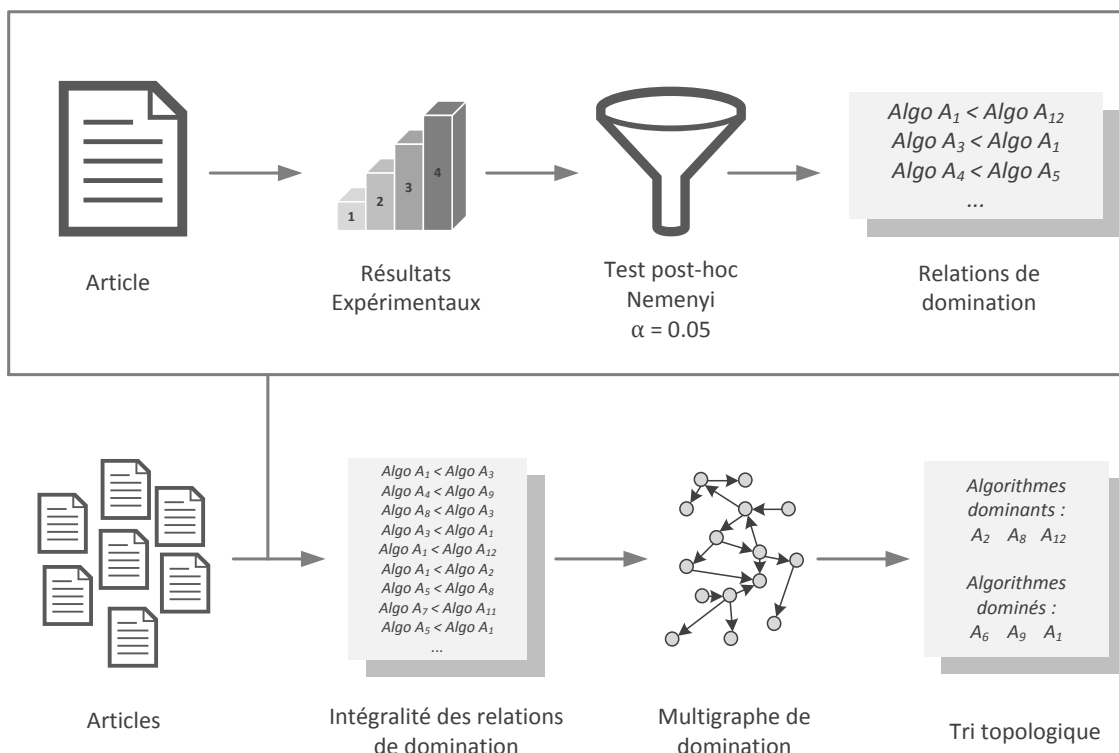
Article

1 2 3 4

Résultats Expérimentaux

Test post-hoc Nemenyi $\alpha = 0.05$

*Algo $A_1$ < Algo $A_{12}$*
*Algo $A_3$ < Algo $A_1$*
*Algo $A_4$ < Algo $A_5$*
*...*

Relations de domination

Articles

*Algo $A_1$ < Algo $A_3$*
*Algo $A_4$ < Algo $A_9$*
*Algo $A_8$ < Algo $A_3$*
*Algo $A_3$ < Algo $A_1$*
*Algo $A_1$ < Algo $A_{12}$*
*Algo $A_1$ < Algo $A_2$*
*Algo $A_5$ < Algo $A_8$*
*Algo $A_7$ < Algo $A_{11}$*
*Algo $A_5$ < Algo $A_1$*
*...*

Intégralité des relations de domination

Multigraphe de domination

*Algorithmes dominants :*
*$A_2$ $A_8$ $A_{12}$*

*Algorithmes dominés :*
*$A_6$ $A_9$ $A_1$*

Tri topologique